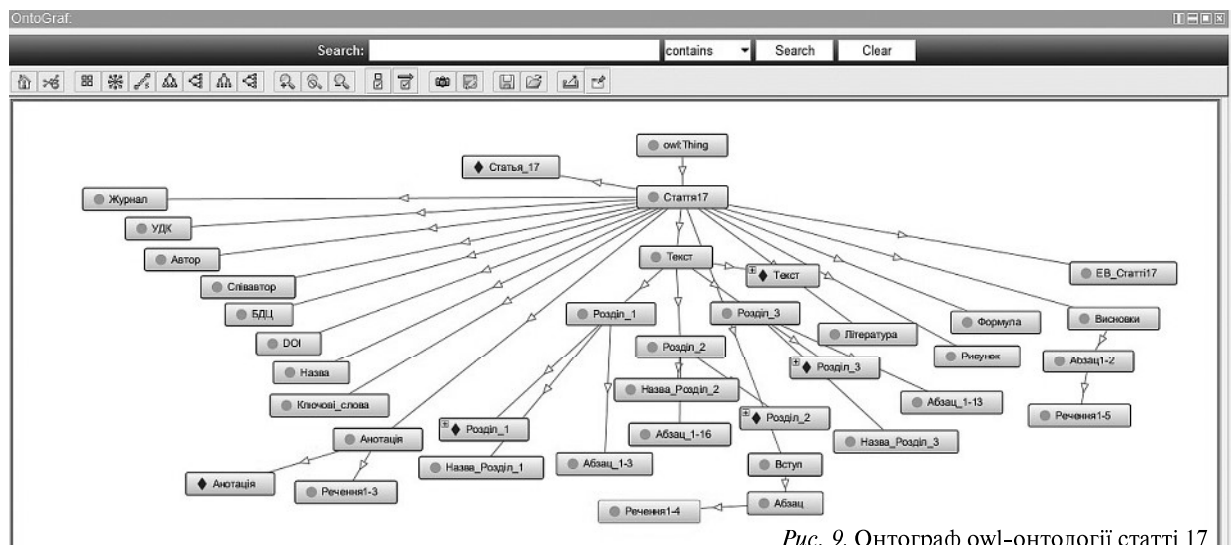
OntoGraf:

Search: contains Search Clear

owl:Thing
Статья_17
Стаття17
Журнал
УДК
Автор
Співавтор
БДЦ
DOI
Назва
Ключові_слова
Анотація
Анотація
Речення1-3
Текст
Текст
ЕВ_Статті17
Розділ_1
Розділ_3
Література
Формула
Висновки
Розділ_2
Рисунок
Абзац1-2
Розділ_3
Назва_Розділ_2
Абзац_1-13
Речення1-5
Розділ_1
Абзац_1-16
Розділ_2
Назва_Розділ_3
Назва_Розділ_1
Абзац_1-3
Вступ
Абзац
Речення1-4

Рис. 9. Онтограф owl-онтології статті 17